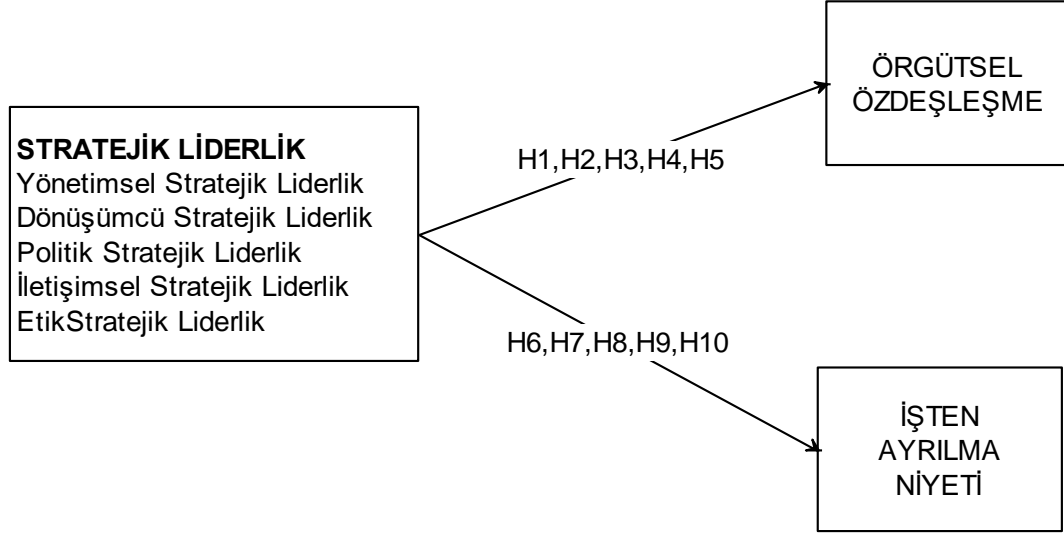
STRATEJİK LİDERLİK
Yönetimsel Stratejik Liderlik
Dönüşümcü Stratejik Liderlik
Politik Stratejik Liderlik
İletişimsel Stratejik Liderlik
EtikStratejik Liderlik

H1,H2,H3,H4,H5

ÖRGÜTSEL ÖZDEŞLEŞME

H6,H7,H8,H9,H10

İŞTEN AYRILMA NİYETİ